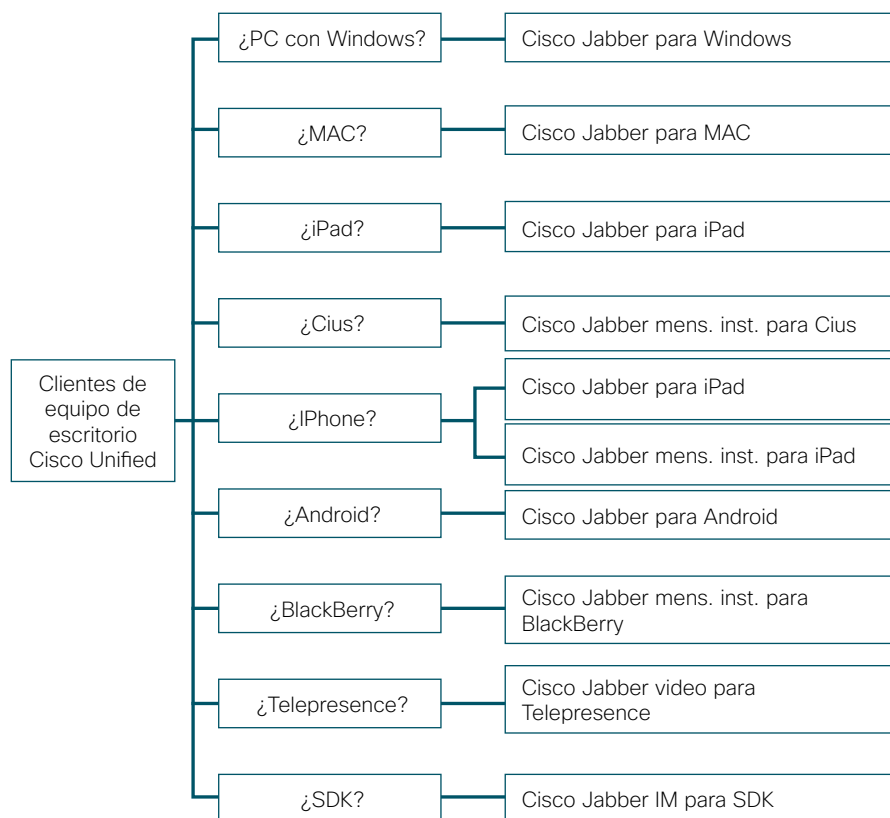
Clientes de equipo de escritorio Cisco Unified

¿PC con Windows?
Cisco Jabber para Windows

¿MAC?
Cisco Jabber para MAC

¿iPad?
Cisco Jabber para iPad

¿Cius?
Cisco Jabber mens. inst. para Cius

¿IPhone?
Cisco Jabber para iPad
Cisco Jabber mens. inst. para iPad

¿Android?
Cisco Jabber para Android

¿BlackBerry?
Cisco Jabber mens. inst. para BlackBerry

¿Telepresence?
Cisco Jabber video para Telepresence

¿SDK?
Cisco Jabber IM para SDK